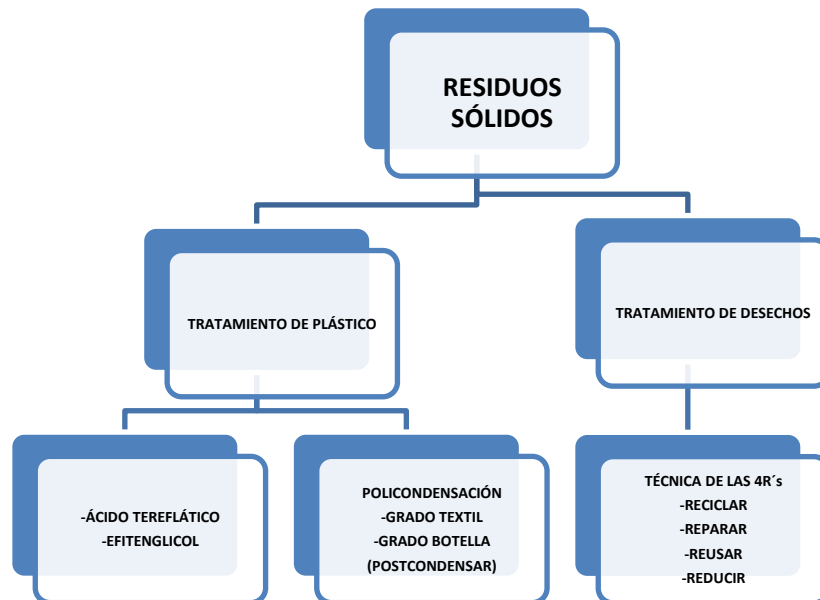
RESIDUOS SÓLIDOS

TRATAMIENTO DE PLÁSTICO

TRATAMIENTO DE DESECHOS

-ÁCIDO TEREFLÁTICO
-EFITENGLICOL

POLICONDENSACIÓN
-GRADO TEXTIL
-GRADO BOTELLA
(POSTCONDENSAR)

TÉCNICA DE LAS 4R´s
-RECICLAR
-REPARAR
-REUSAR
-REDUCIR